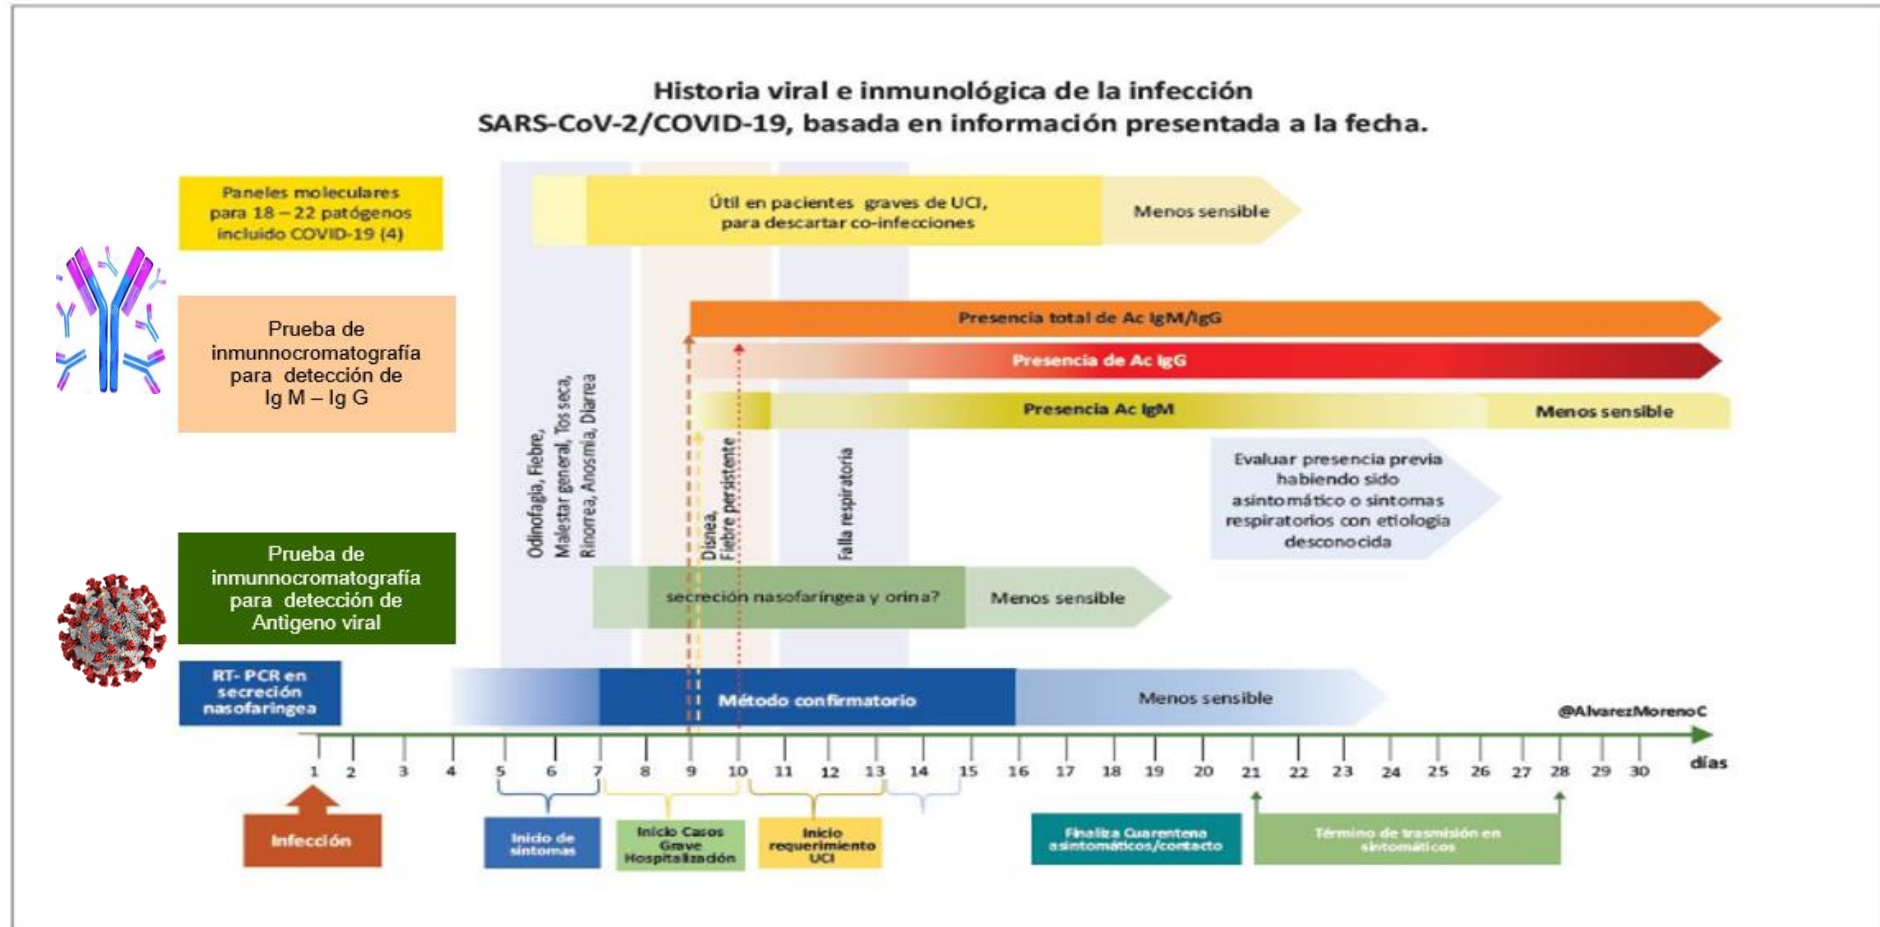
Historia viral e inmunológica de la infección SARS-CoV-2/COVID-19, basada en información presentada a la fecha.

Paneles moleculares para 18 – 22 patógenos incluido COVID-19 (4)

Útil en pacientes graves de UCI, para descartar co-infecciones

Menos sensible

Prueba de inmunnocromatografía para detección de Ig M – Ig G

Presencia total de Ac IgM/IgG

Presencia de Ac IgG

Presencia Ac IgM

Menos sensible

Evaluar presencia previa habiendo sido asintomático o sintomas respiratorios con etiología desconocida

Odinofagia, Fiebre, Malestar general, Tos seca, Rinorrea, Anosmia, Diarrea

Disnea, Fiebre persistente

Falla respiratoria

Prueba de inmunnocromatografía para detección de Antigeno viral

secreción nasofaringea y orina?

Menos sensible

RT- PCR en secreción nasofaringea

Método confirmatorio

Menos sensible

@AlvarezMorenoC

1 2 3 4 5 6 7 8 9 10 11 12 13 14 15 16 17 18 19 20 21 22 23 24 25 26 27 28 29 30 días

Infección

Inicio de síntomas

Inicio Casos Grave Hospitalización

Inicio requerimiento UCI

Finaliza Cuarentena asintomáticos/contacto

Término de trasmisión en sintomáticos